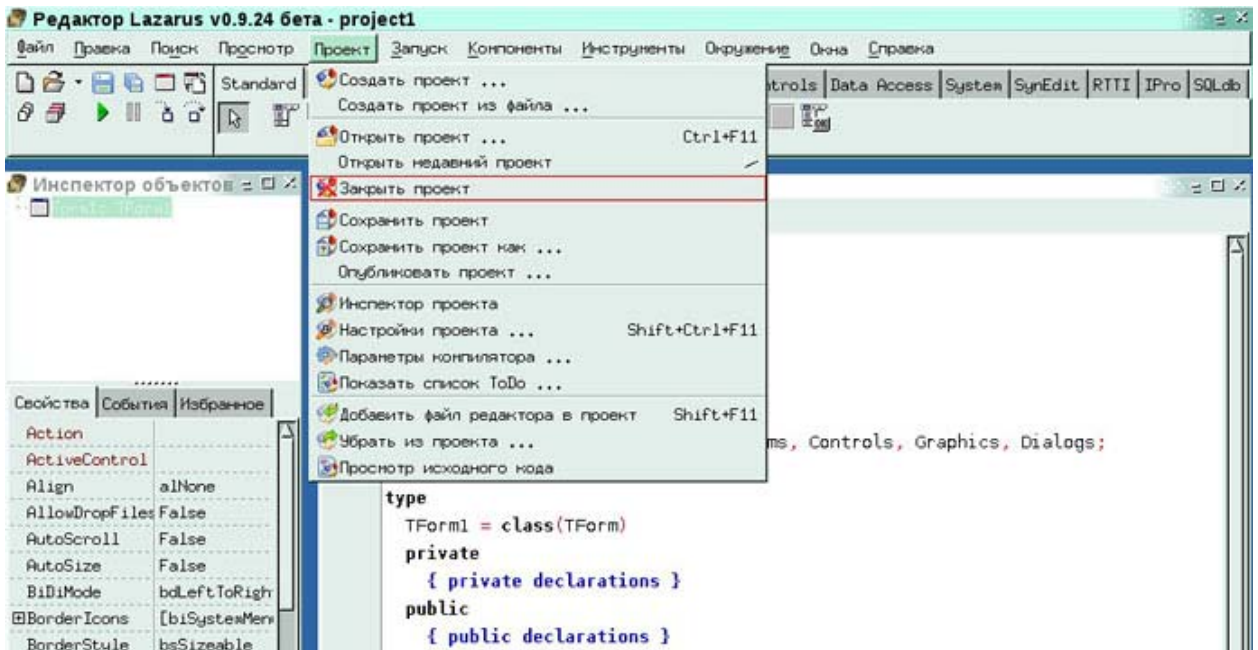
Редактор Lazarus v0.9.24 бета - project1

Файл Правка Поиск Просмотр Проект Запуск Компоненты Инструменты Окружение Окна Справка

Standard

trols Data Access System SynEdit RTTI IPro SQLdb

Создать проект ...
Создать проект из файла ...
Открыть проект ... Ctrl+F11
Открыть недавний проект
Закрыть проект
Сохранить проект
Сохранить проект как ...
Опубликовать проект ...
Инспектор проекта
Настройки проекта ... Shift+Ctrl+F11
Параметры компилятора ...
Показать список ToDo ...
Добавить файл редактора в проект Shift+F11
Убрать из проекта ...
Просмотр исходного кода

Инспектор объектов

Form1: TForm1

Свойства События Избранное

| | |
|---|---|
| Action | |
| ActiveControl | |
| Align | alNone |
| AllowDropFiles | False |
| AutoScroll | False |
| AutoSize | False |
| BiDiMode | bdLeftToRigh |
| ⊞BorderIcons | [biSystemMen |
| BorderStyle | bsSizeable |

ms, Controls, Graphics, Dialogs;

type
TForm1 = class(TForm)
private
{ private declarations }
public
{ public declarations }